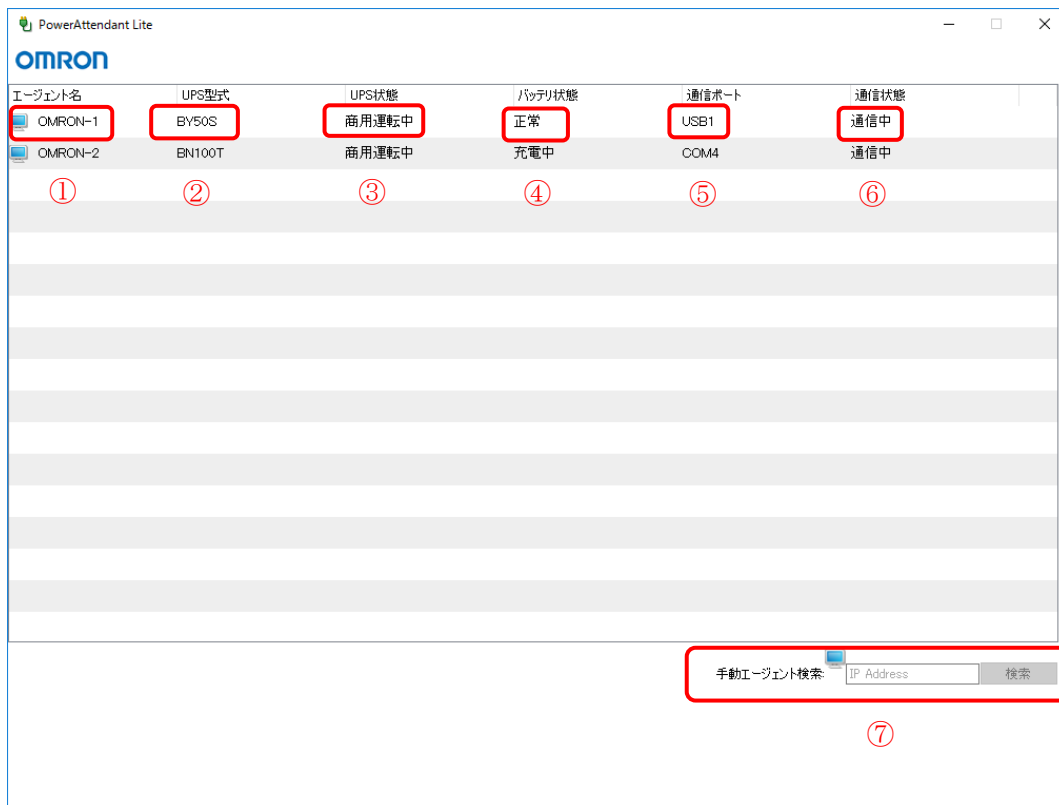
PowerAttendant Lite

OMRON

| エージェント名 | UPS型式 | UPS状態 | バッテリ状態 | 通信ポート | 通信状態 |
|---|---|---|---|---|---|
| OMRON-1 | BY50S | 商用運転中 | 正常 | USB1 | 通信中 |
| OMRON-2 | BN100T | 商用運転中 | 充電中 | COM4 | 通信中 |

① ② ③ ④ ⑤ ⑥

手動エージェント検索: IP Address 検索

⑦